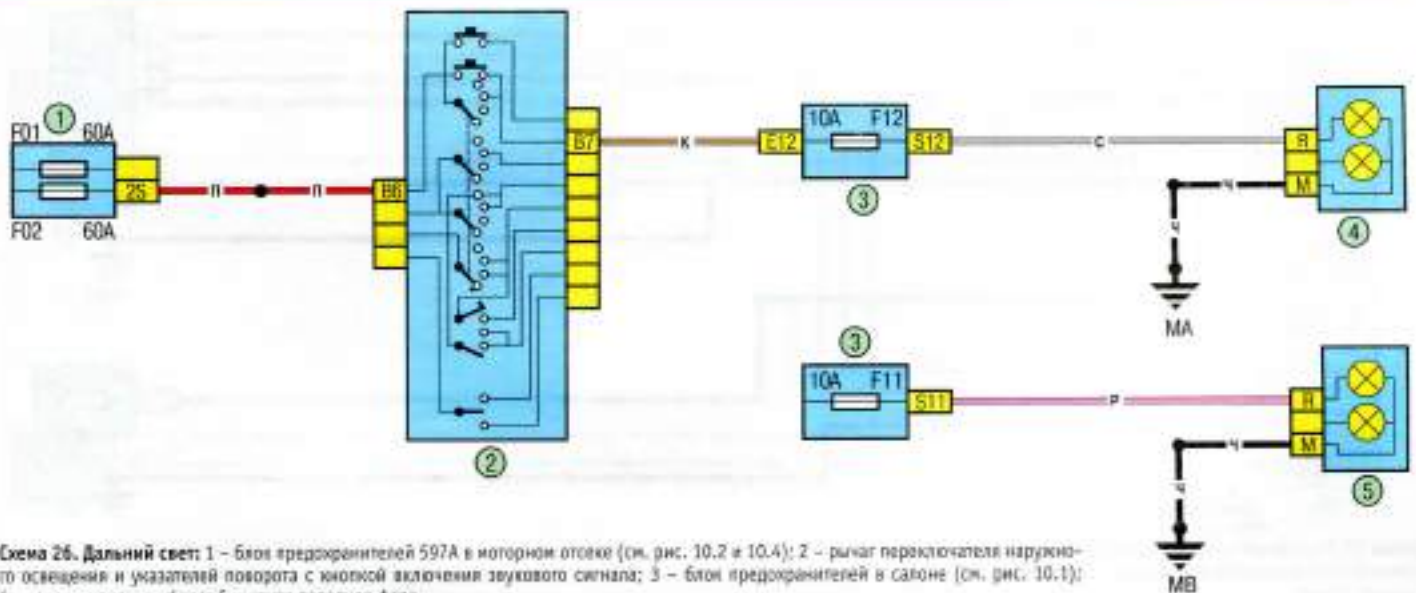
F01 ① 60A

F02 60A

2S

П

П

B6

B7

К

E12

10A F12

S12

С

R

M

Ч

Ч

③

④

MA

②

③

10A F11

S11

Р

R

M

Ч

Ч

⑤

MB

Схема 26. Дальний свет: 1 – блок предохранителей 597А в моторном отсеке (см. рис. 10.2 и 10.4); 2 – рычаг переключателя наружного освещения и указателей поворота с кнопкой включения звукового сигнала; 3 – блок предохранителей в салоне (см. рис. 10.1); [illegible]